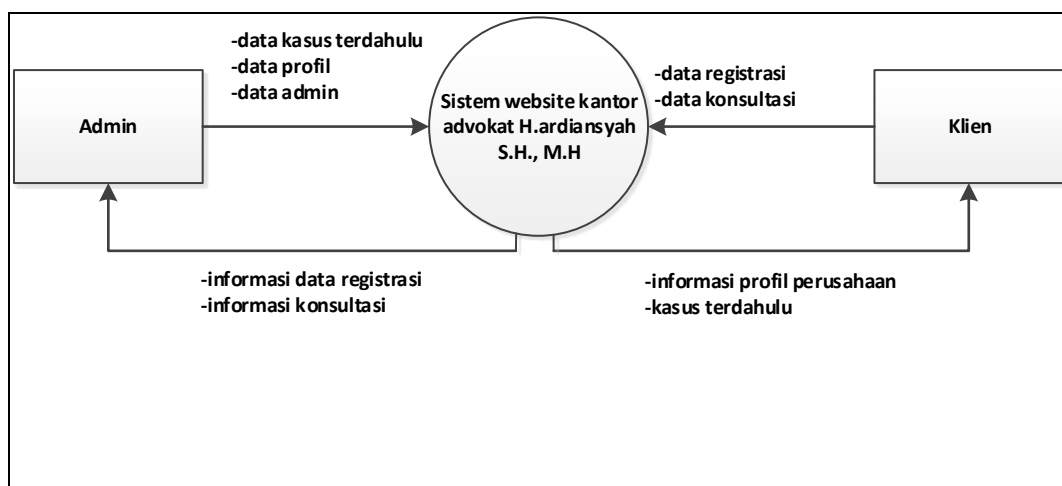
Admin

-data kasus terdahulu
-data profil
-data admin

Sistem website kantor advokat H.ardiansyah S.H., M.H

-data registrasi
-data konsultasi

Klien

-informasi data registrasi
-informasi konsultasi

-informasi profil perusahaan
-kasus terdahulu